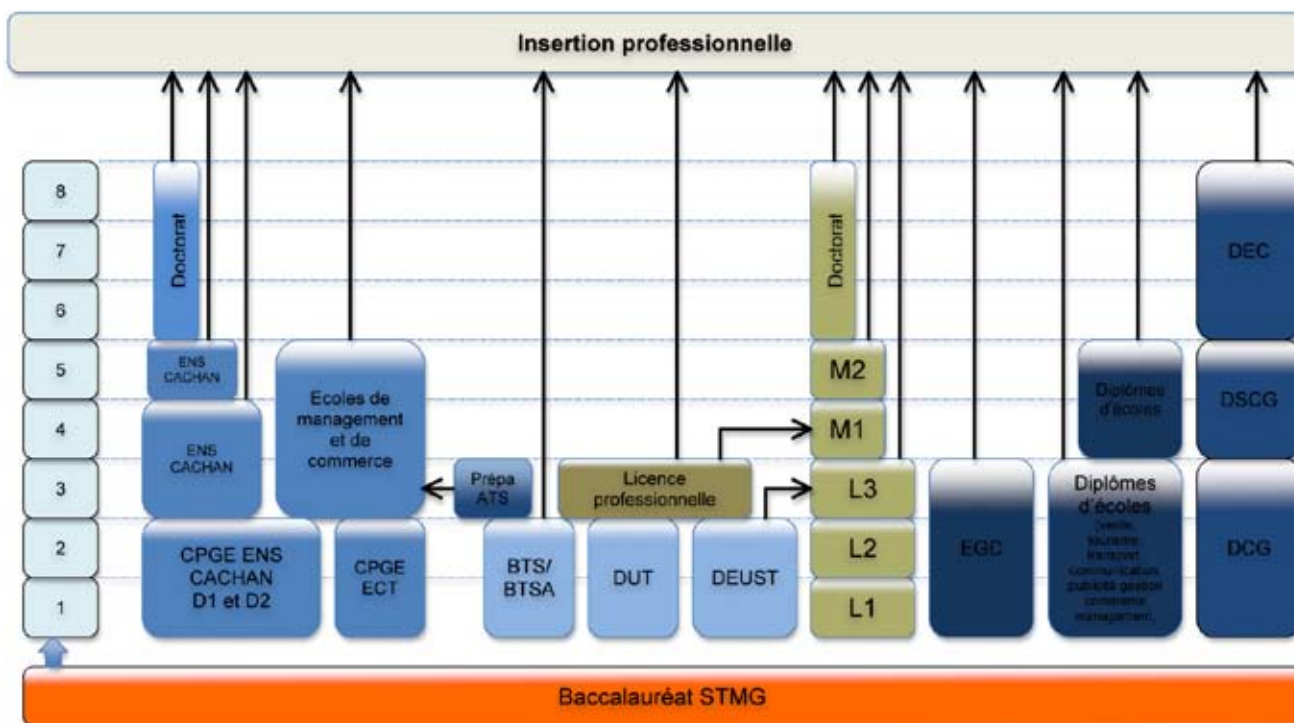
Insertion professionnelle

8
7
6
5
4
3
2
1

Doctorat

ENS CACHAN

ENS CACHAN

CPGE ENS CACHAN D1 et D2

Ecoles de management et de commerce

CPGE ECT

Prépa ATS

BTS/ BTSA

Licence professionnelle

DUT

DEUST

Doctorat

M2

M1

L3

L2

L1

EGC

Diplômes d'écoles

Diplômes d'écoles (vente, tourisme, transport, communication, publicité gestion, commerce, management)

DEC

DSCG

DCG

Baccalauréat STMG